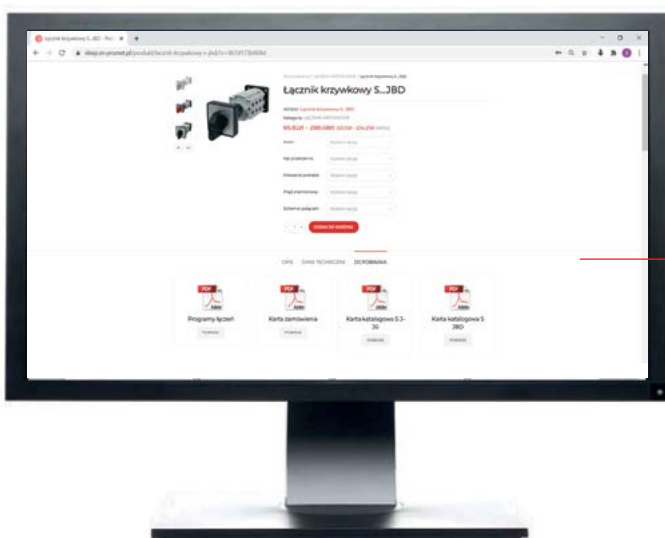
Łącznik krzywkowy S...JBD - Pro... ×
sklep.spamel.pl/produkt/lacznik-krzywkowy-s-jbd/?v=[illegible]

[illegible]

Łącznik krzywkowy S...JBD

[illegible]
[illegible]
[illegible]

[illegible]
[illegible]
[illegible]
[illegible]
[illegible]

DODAJ DO KOSZYKA

OPIS   DANE TECHNICZNE   DO POBRANIA

PDF
Programy łączeń
POBIERZ

PDF
Karta zamówienia
POBIERZ

PDF
Karta katalogowa S 3-3G
POBIERZ

PDF
Karta katalogowa S JBD
POBIERZ